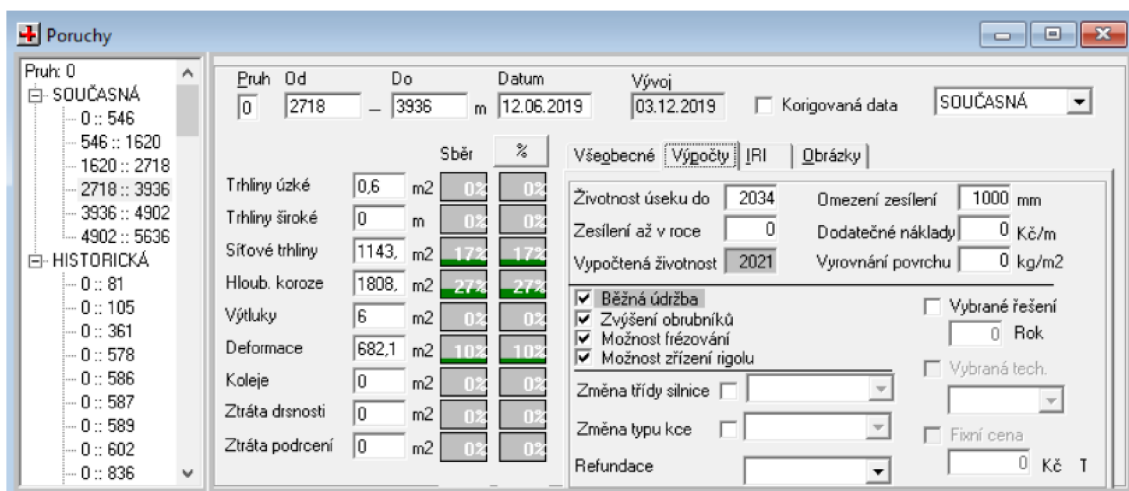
Poruchy

Pruh: 0
SOUČASNÁ
0 :: 546
546 :: 1620
1620 :: 2718
2718 :: 3936
3936 :: 4902
4902 :: 5636
HISTORICKÁ
0 :: 81
0 :: 105
0 :: 361
0 :: 578
0 :: 586
0 :: 587
0 :: 589
0 :: 602
0 :: 836

Pruh 0
Od 2718 – Do 3936 m
Datum 12.06.2019
Vývoj 03.12.2019
Korigovaná data
SOUČASNÁ

| | | | Sběr | % |
|---|---|---|---|---|
| Trhliny úzké | 0,6 | m2 | 0% | 0% |
| Trhliny široké | 0 | m | 0% | 0% |
| Síťové trhliny | 1143, | m2 | 17% | 17% |
| Hloub. koroze | 1808, | m2 | 27% | 27% |
| Výtluky | 6 | m2 | 0% | 0% |
| Deformace | 682,1 | m2 | 10% | 10% |
| Koleje | 0 | m2 | 0% | 0% |
| Ztráta drsnosti | 0 | m2 | 0% | 0% |
| Ztráta podrcení | 0 | m2 | 0% | 0% |

Všeobecné | Výpočty | IRI | Obrázky

Životnost úseku do 2034
Omezení zesílení 1000 mm
Zesílení až v roce 0
Dodatečné náklady 0 Kč/m
Vypočtená životnost 2021
Vyrovnání povrchu 0 kg/m2

Běžná údržba
Zvýšení obrubníků
Možnost frézování
Možnost zřízení rigolu
Vybrané řešení
0 Rok
Změna třídy silnice
Vybraná tech.
Změna typu kce
Fixní cena
Refundace
0 Kč T